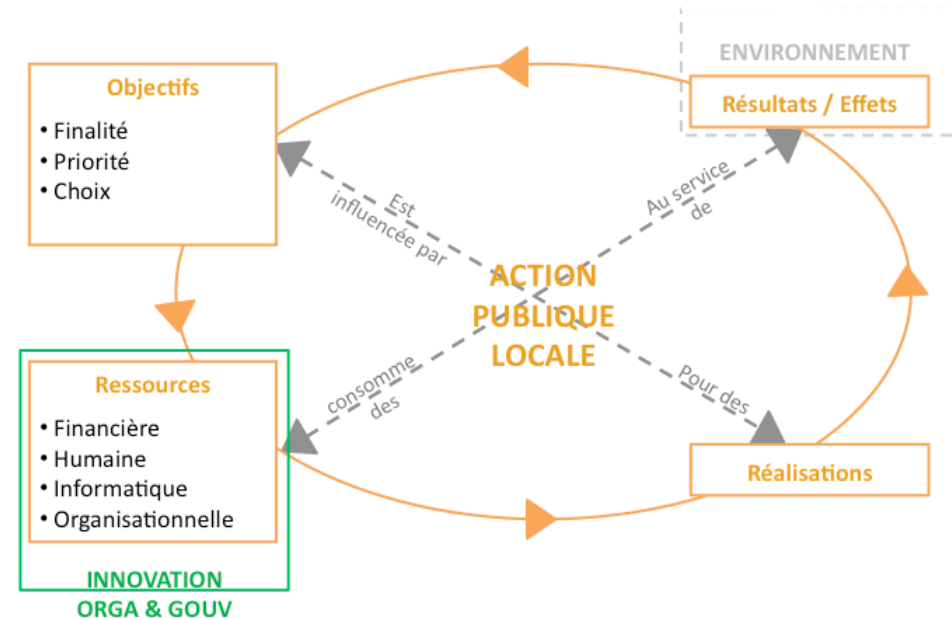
ENVIRONNEMENT

Objectifs
• Finalité
• Priorité
• Choix

Résultats / Effets

Est influencée par

Au service de

ACTION PUBLIQUE LOCALE

consomme des

Pour des

Ressources
• Financière
• Humaine
• Informatique
• Organisationnelle

Réalisations

INNOVATION ORGA & GOUV